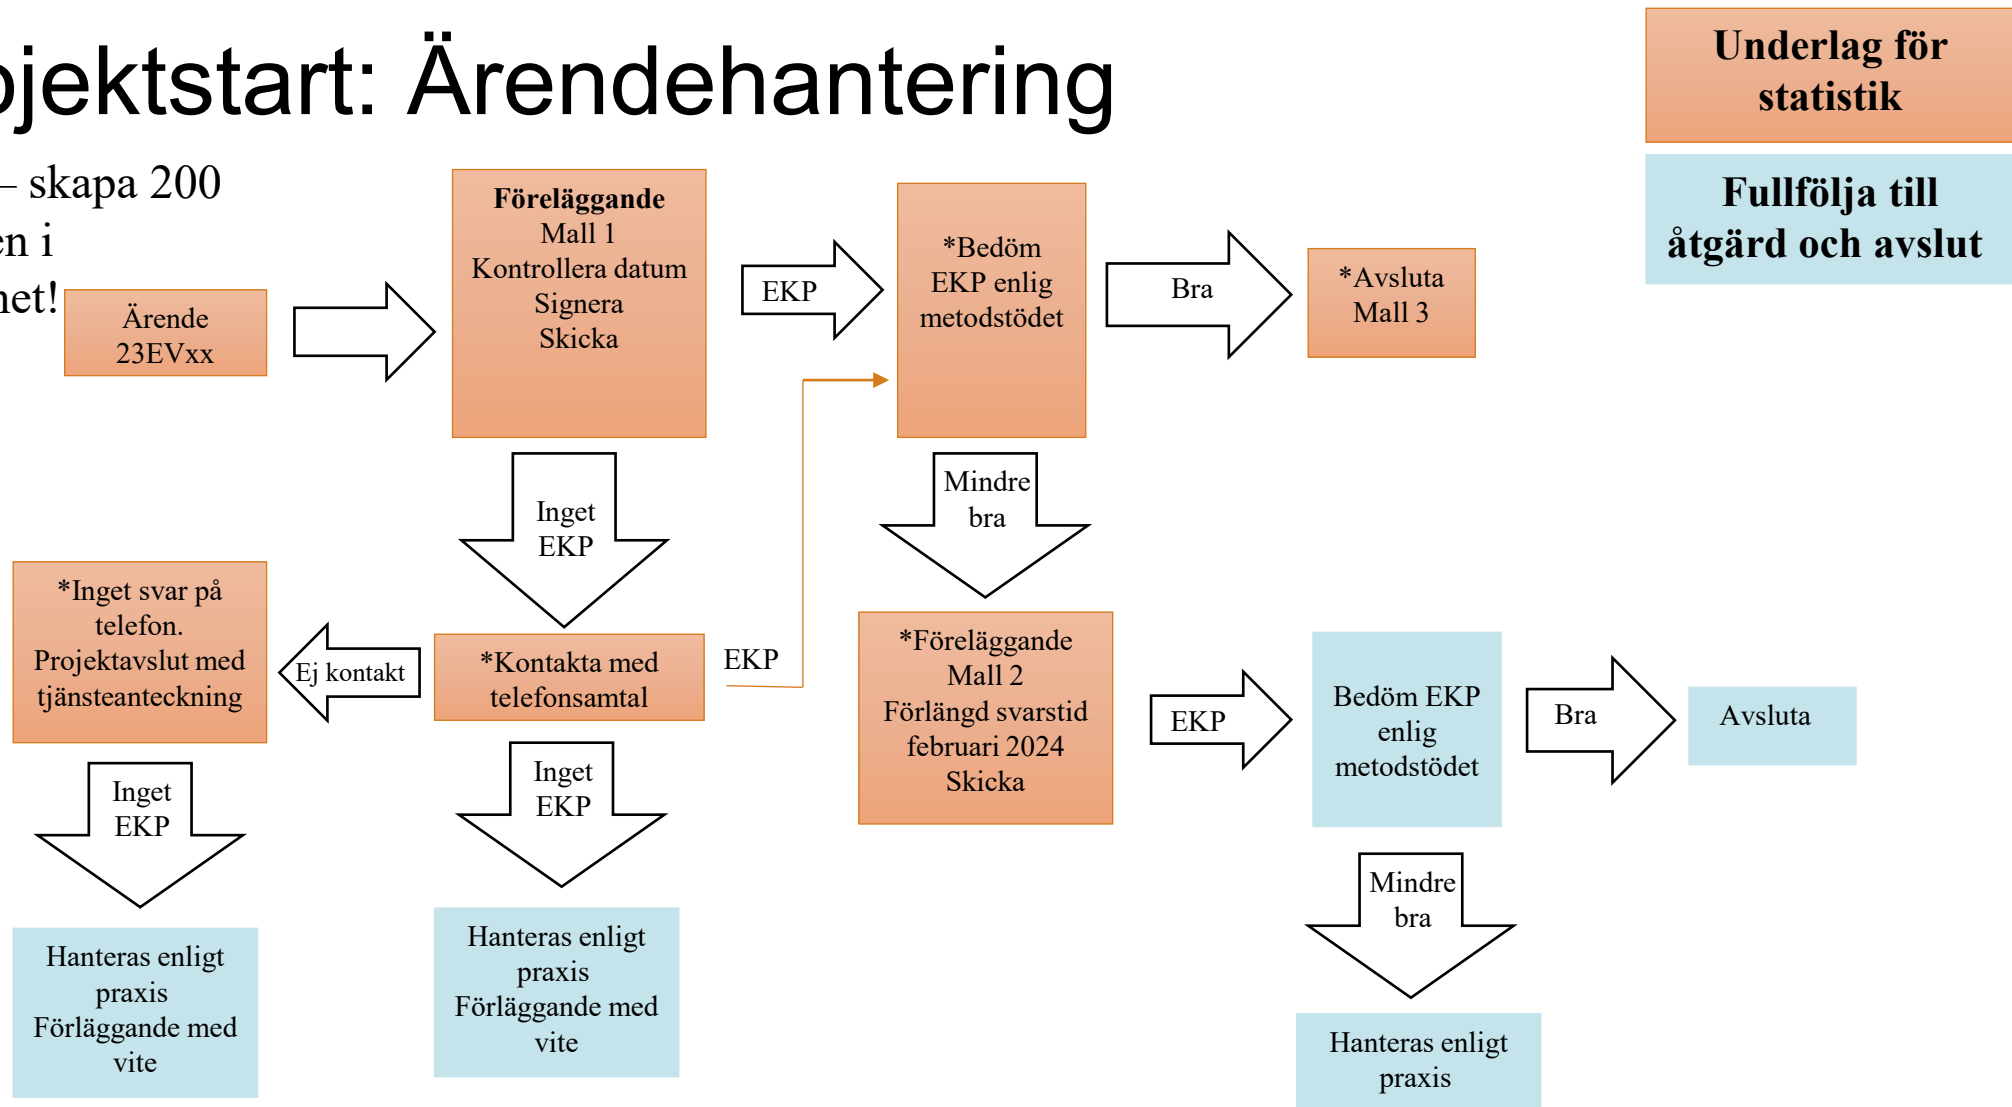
ojektstart: Ärendehantering

– skapa 200
en i
het!

Underlag för statistik

Fullfölja till åtgärd och avslut

Ärende 23EVxx

Föreläggande
Mall 1
Kontrollera datum
Signera
Skicka

EKP

*Bedöm EKP enlig metodstödet

Bra

*Avsluta Mall 3

Inget EKP

Mindre bra

*Inget svar på telefon. Projektavslut med tjänsteanteckning

Ej kontakt

*Kontakta med telefonsamtal

EKP

*Föreläggande
Mall 2
Förlängd svarstid februari 2024
Skicka

EKP

Bedöm EKP enlig metodstödet

Bra

Avsluta

Inget EKP

Inget EKP

Mindre bra

Hanteras enligt praxis
Förläggande med vite

Hanteras enligt praxis
Förläggande med vite

Hanteras enligt praxis